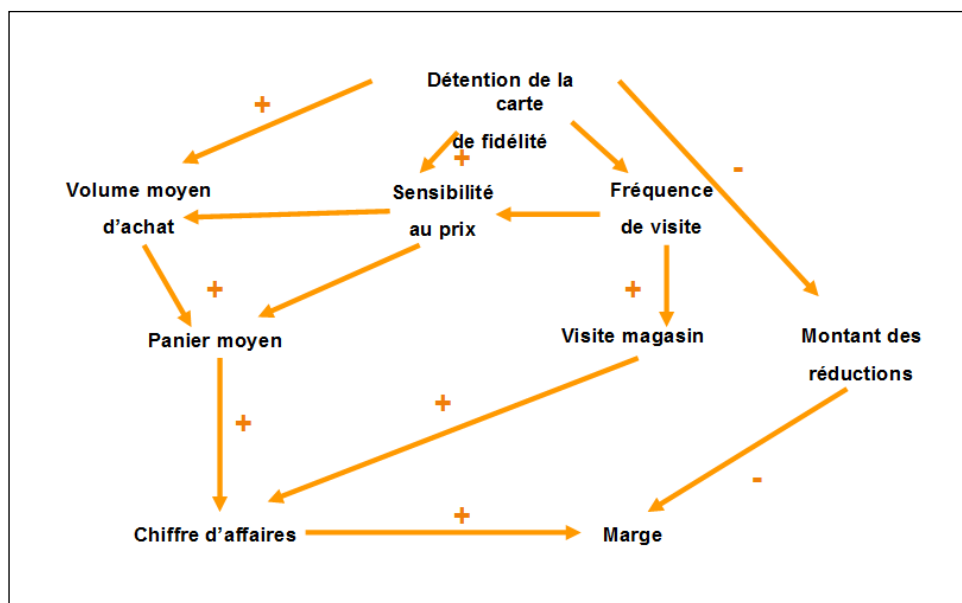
Détention de la carte de fidélité

+

+

-

Volume moyen d'achat

Sensibilité au prix

Fréquence de visite

+

+

Panier moyen

Visite magasin

Montant des réductions

+

+

-

Chiffre d'affaires

+

Marge